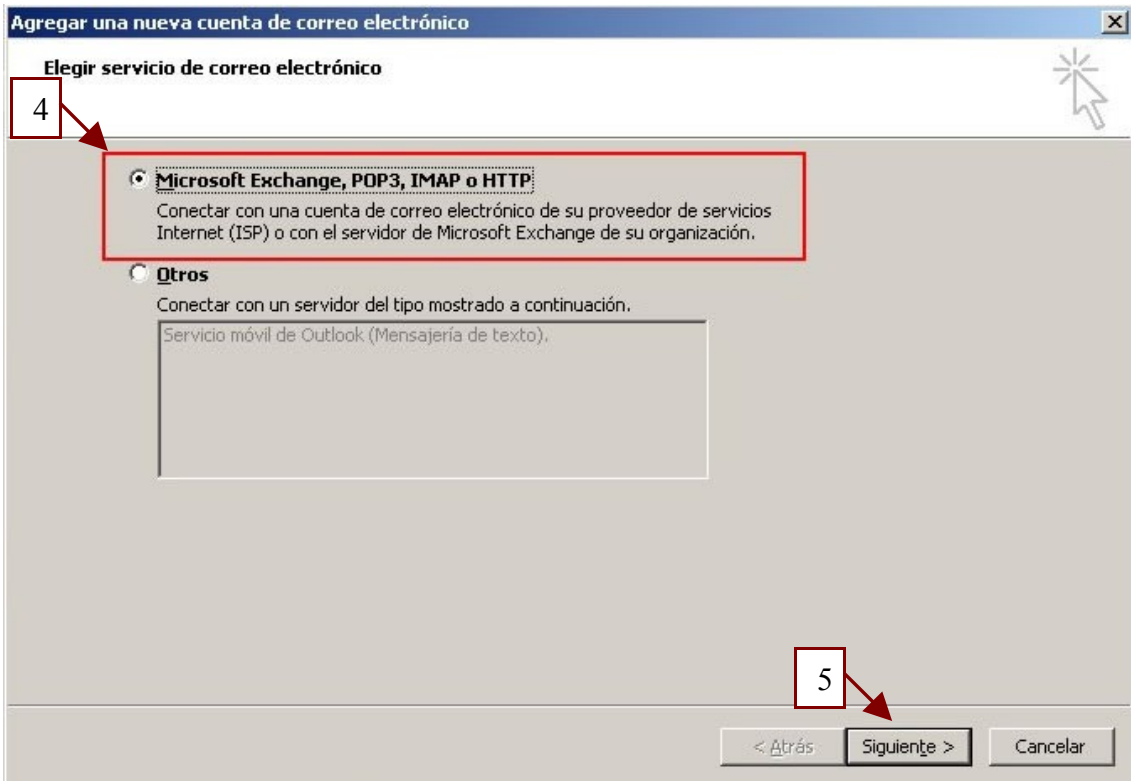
Agregar una nueva cuenta de correo electrónico

Elegir servicio de correo electrónico

4

Microsoft Exchange, POP3, IMAP o HTTP

Conectar con una cuenta de correo electrónico de su proveedor de servicios Internet (ISP) o con el servidor de Microsoft Exchange de su organización.

Otros

Conectar con un servidor del tipo mostrado a continuación.

Servicio móvil de Outlook (Mensajería de texto).

5

< Atrás

Siguiente >

Cancelar